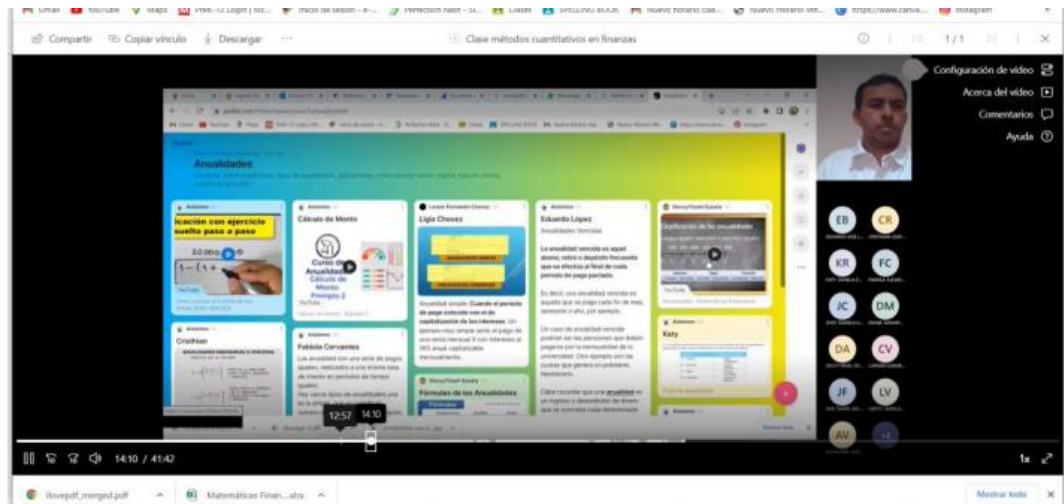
Gmail YouTube Maps Web-U Login | Sit... Inicio de sesión - e-... Perfection Next - St... Clases SPELLING BOOK Nuevo horario clas... Nuevo Horario Ver... https://www.canva... Instagram

Compartir Copiar vínculo Descargar ···

Clase métodos cuantitativos en finanzas

1/1

Configuración de vídeo
Acerca del vídeo
Comentarios
Ayuda

Anualidades

Cálculo de Monto

Ligia Chavez

Eduardo López

Anualidades Vencidas

Clasificación de las anualidades

...icación con ejercicio ...suelto paso a paso

Curso de Anualidades Cálculo de Monto Ejemplo 2

Anualidad simple: Cuando el periodo de pago coincide con el de capitalización de los intereses.

La anualidad vencida es aquel abono, retiro o depósito frecuente que se efectúa al final de cada periodo de pago pactado.

Cristhian

Fabiola Cervantes

Fórmulas de las Anualidades

Katy

EB CR KR FC JC DM DA CV JF LV AV +2

12:57 14:10

14:10 / 41:42

1x

ilovepdf_merged.pdf

Matemáticas Finan....xlsx

Mostrar todo